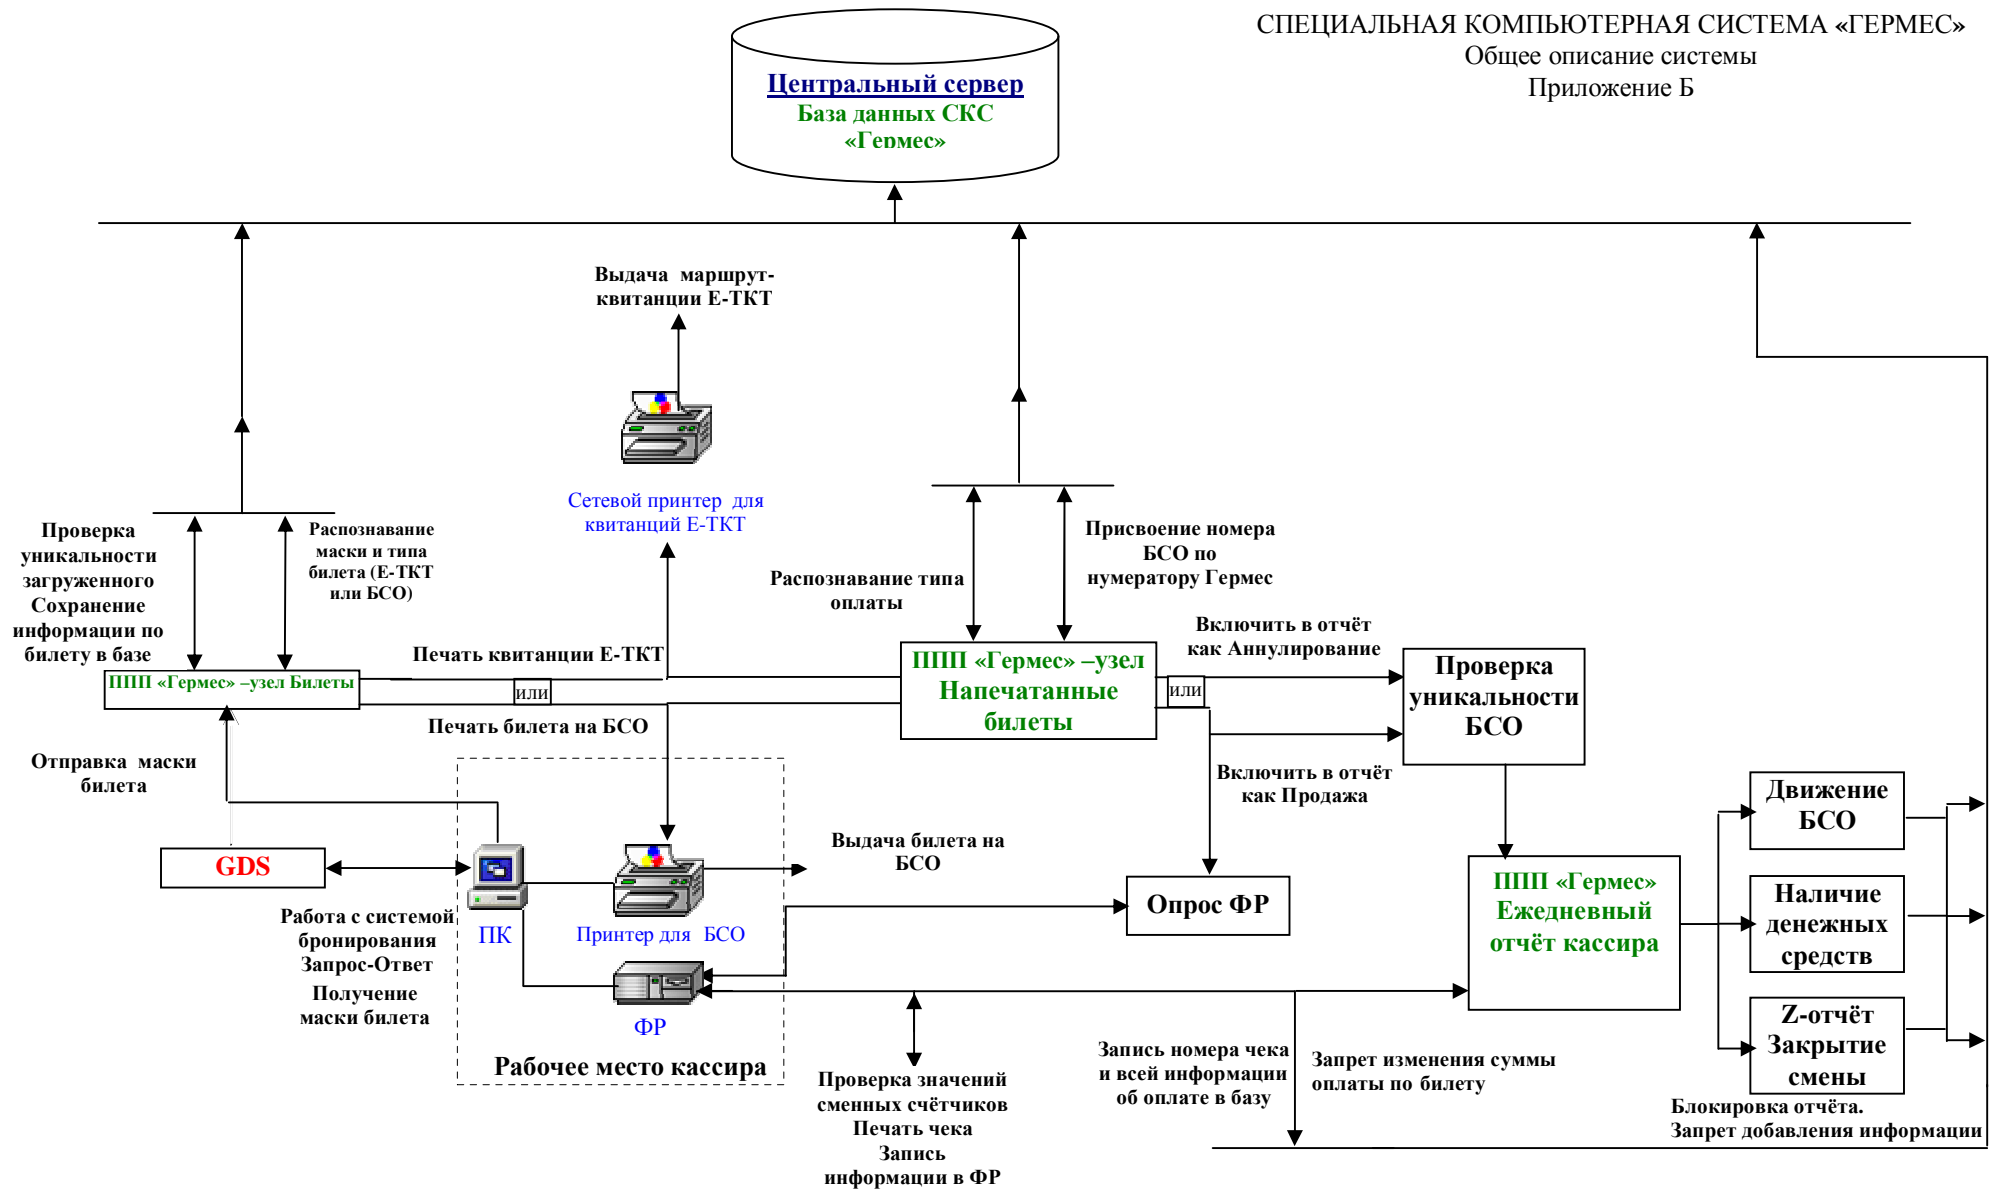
СПЕЦИАЛЬНАЯ КОМПЬЮТЕРНАЯ СИСТЕМА «ГЕРМЕС»
Общее описание системы
Приложение Б

Центральный сервер
База данных СКС «Гермес»

Выдача маршрут-квитанции Е-ТКТ

Сетевой принтер для квитанций Е-ТКТ

Проверка уникальности загруженного Сохранение информации по билету в базе

Распознавание маски и типа билета (Е-ТКТ или БСО)

Распознавание типа оплаты

Присвоение номера БСО по нумератору Гермес

Печать квитанции Е-ТКТ

ППП «Гермес» –узел Билеты

или

Печать билета на БСО

ППП «Гермес» –узел Напечатанные билеты

Включить в отчёт как Аннулирование

или

Проверка уникальности БСО

Включить в отчёт как Продажа

Отправка маски билета

GDS

ПК

Принтер для БСО

Выдача билета на БСО

Опрос ФР

ППП «Гермес» Ежедневный отчёт кассира

Движение БСО

Наличие денежных средств

Z-отчёт Закрытие смены

Работа с системой бронирования Запрос-Ответ

Получение маски билета

ФР

Рабочее место кассира

Проверка значений сменных счётчиков Печать чека Запись информации в ФР

Запись номера чека и всей информации об оплате в базу

Запрет изменения суммы оплаты по билету

Блокировка отчёта.
Запрет добавления информации